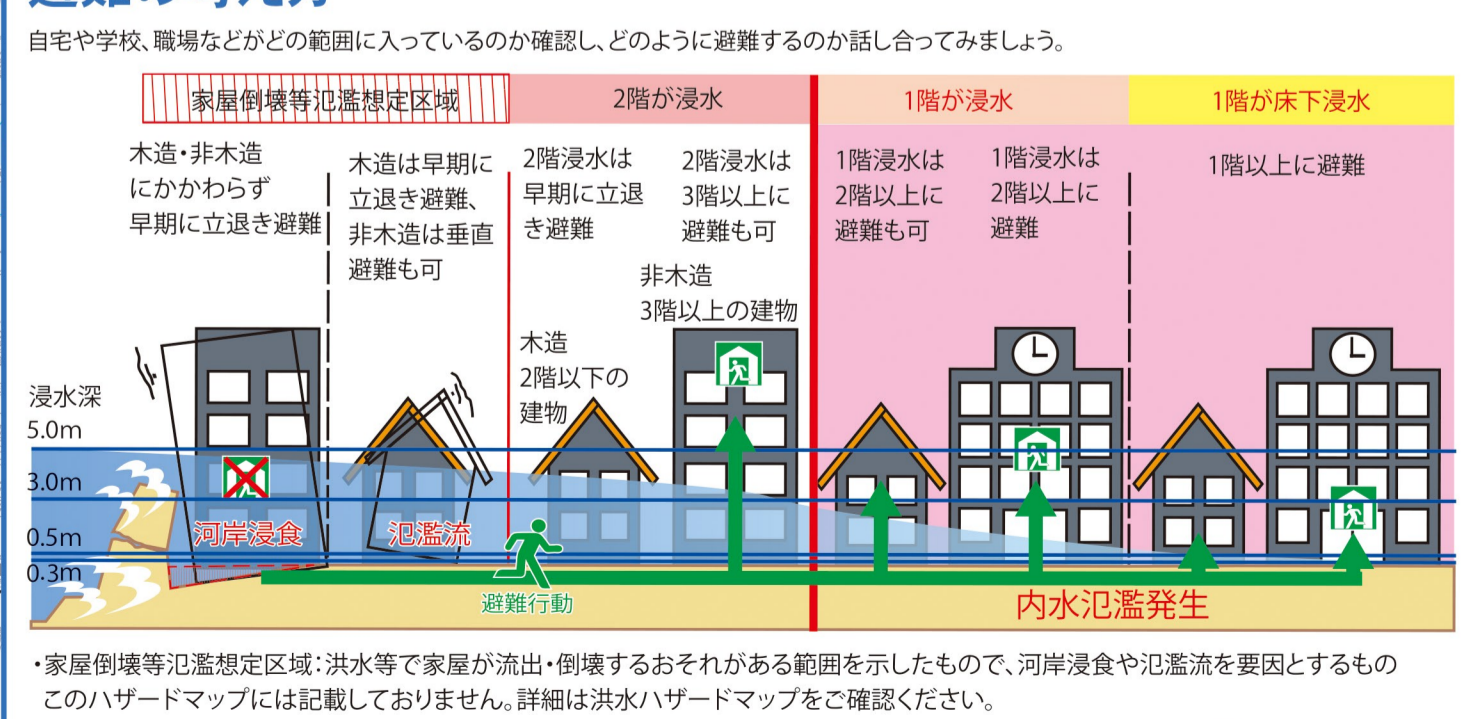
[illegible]

自宅や学校、職場などがどの範囲に入っているのか確認し、どのように避難するのか話し合ってみましょう。

| 家屋倒壊等氾濫想定区域 | 2階が浸水 | 1階が浸水 | 1階が床下浸水 |
|---|---|---|---|

木造・非木造にかかわらず早期に立退き避難

木造は早期に立退き避難、非木造は垂直避難も可

2階浸水は早期に立退き避難

2階浸水は3階以上に避難も可

1階浸水は2階以上に避難も可

1階浸水は2階以上に避難

1階以上に避難

非木造 3階以上の建物

木造 2階以下の建物

浸水深
5.0m
3.0m
0.5m
0.3m

河岸浸食

氾濫流

避難行動

内水氾濫発生

・家屋倒壊等氾濫想定区域：洪水等で家屋が流出・倒壊するおそれがある範囲を示したもので、河岸浸食や氾濫流を要因とするもの
このハザードマップには記載しておりません。詳細は洪水ハザードマップをご確認ください。